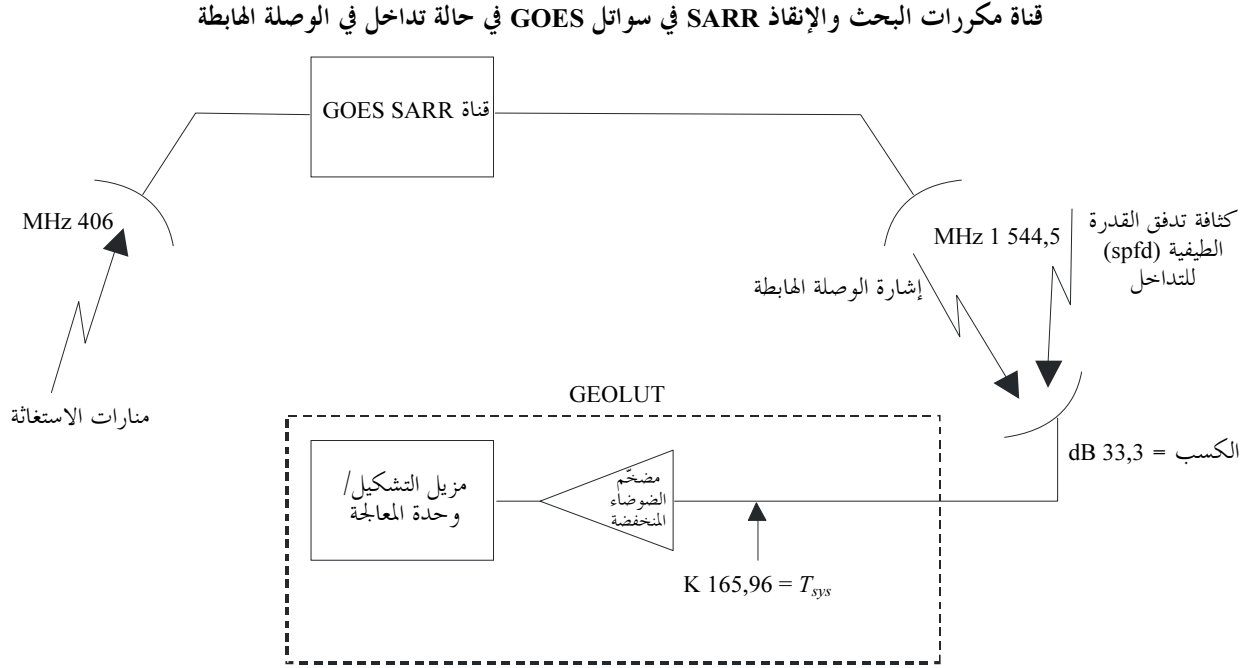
قناة مكررات البحث والإنقاذ SARR في سواتل GOES في حالة تداخل في الوصلة الهابطة

قناة GOES SARR

MHz 406

MHz 1 544,5

كثافة تدفق القدرة الطيفية (spfd) للتداخل

إشارة الوصلة الهابطة

منارات الاستغاثة

GEOLUT

مزيل التشكيل/ وحدة المعالجة

مضخم الضوضاء المنخفضة

الكسب = dB 33,3

K 165,96 = $T_{sys}$